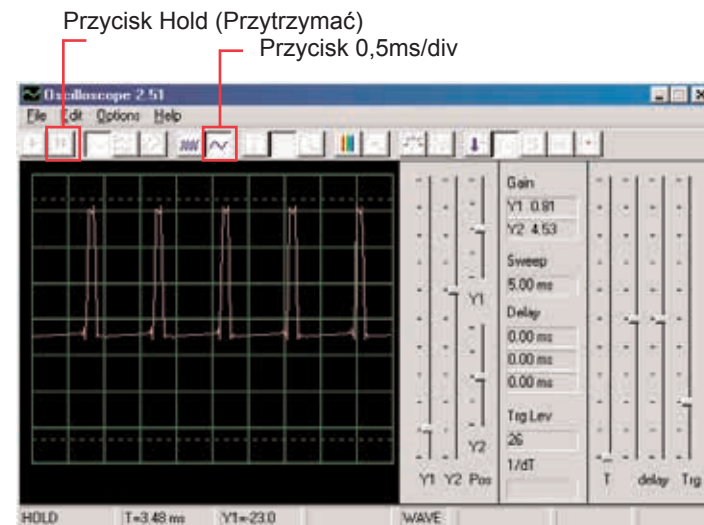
Przycisk Hold (Przytrzymać)
Przycisk 0,5ms/div

Oscilloscope 2.51
File Edit Options Help

Gain
Y1 0.81
Y2 4.53
Sweep
5.00 ms
Delay
0.00 ms
0.00 ms
0.00 ms
Trg Lev
26
1/dT

Y1
Y2
Y1 Y2 Pos
T delay Trg

HOLD T=3.48 ms Y1=-23.0 WAVE